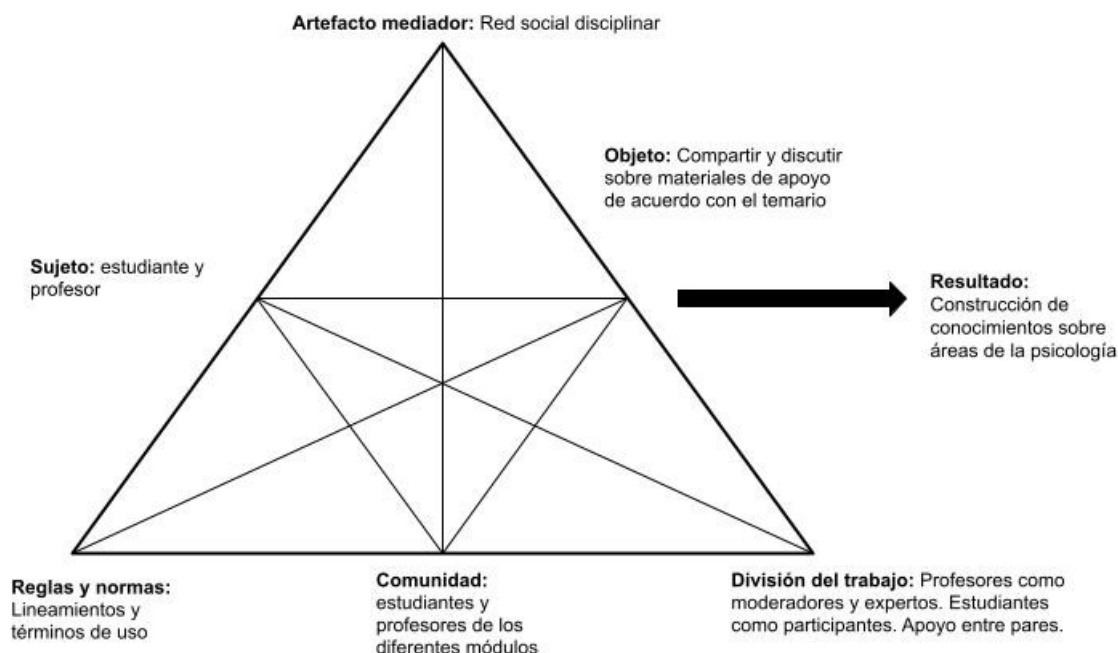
**Artefacto mediador:** Red social disciplinar

**Objeto:** Compartir y discutir sobre materiales de apoyo de acuerdo con el temario

**Sujeto:** estudiante y profesor

**Resultado:** Construcción de conocimientos sobre áreas de la psicología

**Reglas y normas:** Lineamientos y términos de uso

**Comunidad:** estudiantes y profesores de los diferentes módulos

**División del trabajo:** Profesores como moderadores y expertos. Estudiantes como participantes. Apoyo entre pares.